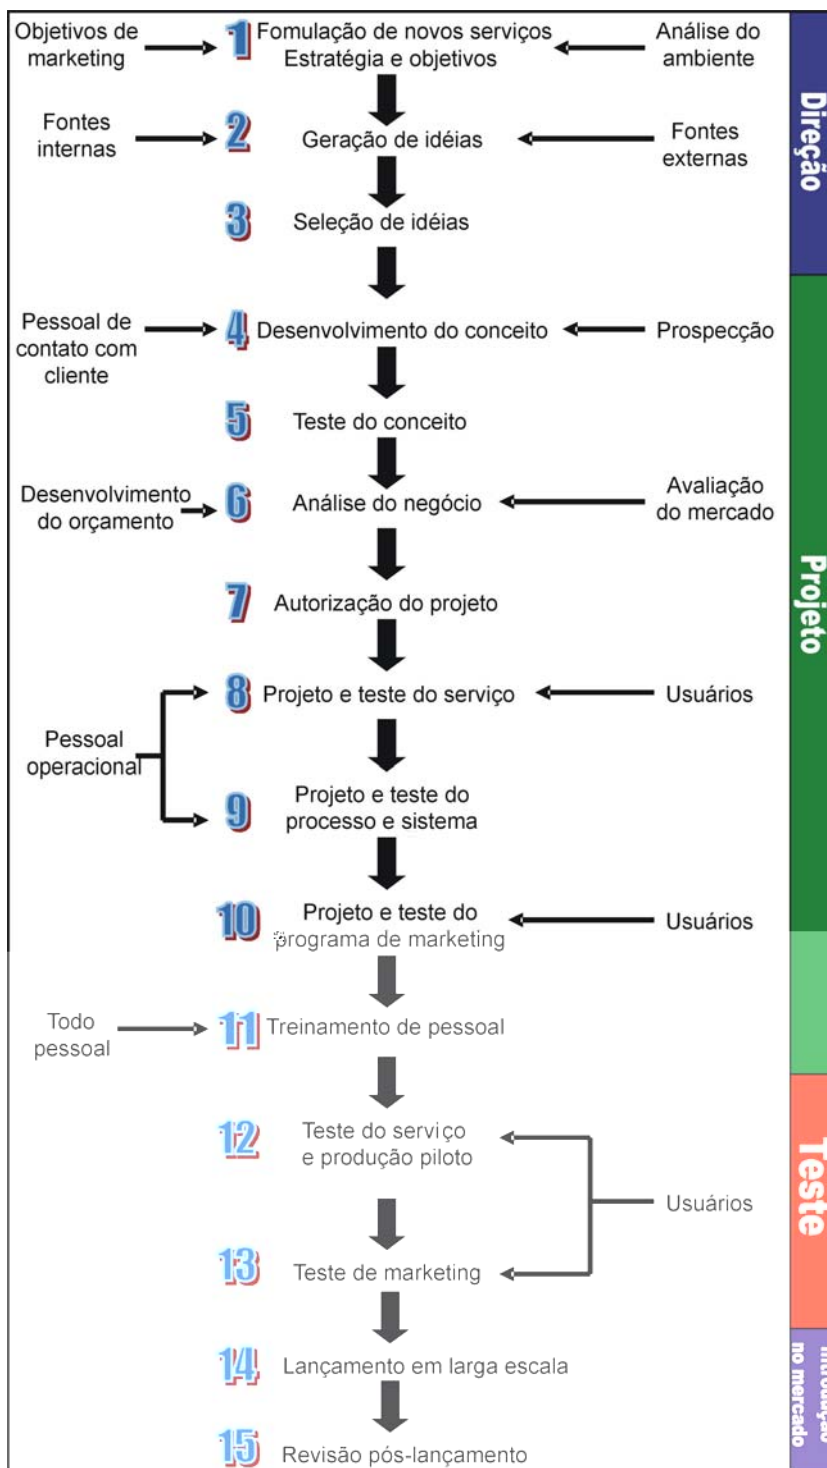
Objetivos de marketing

1 Fomulação de novos serviços Estratégia e objetivos

Análise do ambiente

Fontes internas

2 Geração de idéias

Fontes externas

3 Seleção de idéias

Pessoal de contato com cliente

4 Desenvolvimento do conceito

Prospecção

5 Teste do conceito

Desenvolvimento do orçamento

6 Análise do negócio

Avaliação do mercado

7 Autorização do projeto

8 Projeto e teste do serviço

Usuários

Pessoal operacional

9 Projeto e teste do processo e sistema

10 Projeto e teste do programa de marketing

Usuários

Todo pessoal

11 Treinamento de pessoal

12 Teste do serviço e produção piloto

Usuários

13 Teste de marketing

14 Lançamento em larga escala

15 Revisão pós-lançamento

Direção

Projeto

Teste

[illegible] no mercado